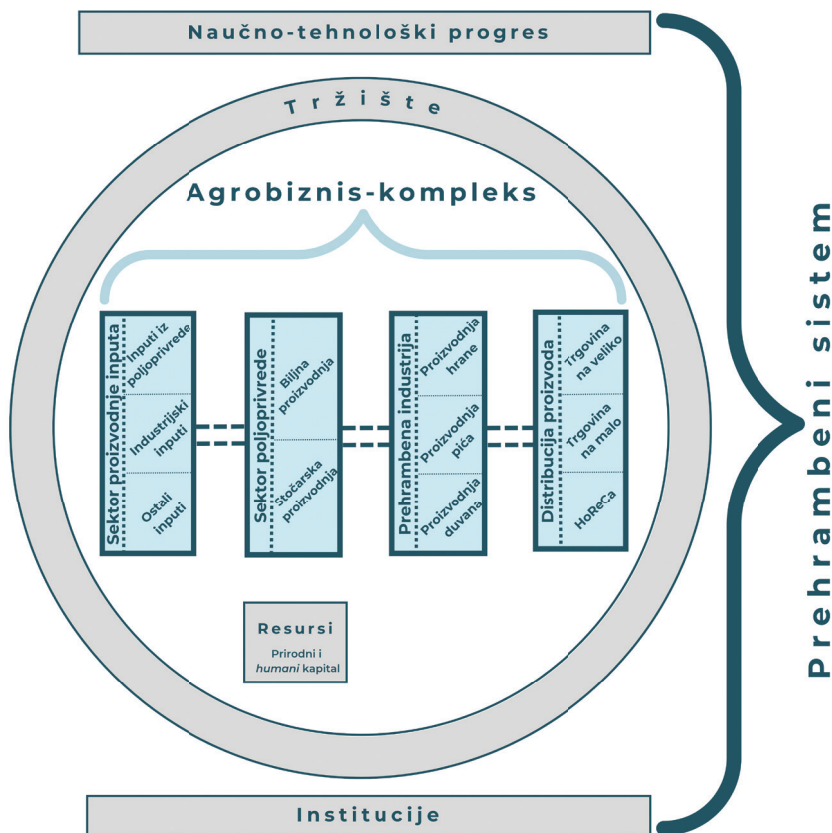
Naučno-tehnološki progres

Tržište

Agrobiznis-kompleks

Sektor proizvodnje inputa
Inputi iz poljoprivrede
Industrijski inputi
Ostali inputi

Sektor poljoprivrede
Biljna proizvodnja
Stočarska proizvodnja

Prehrambena industrija
Proizvodnja hrane
Proizvodnja pića
Proizvodnja duvana

Distribucija proizvoda
Trgovina na veliko
Trgovina na malo
HoReCa

Resursi
Prirodni i *humani* kapital

Prehrambeni sistem

Institucije